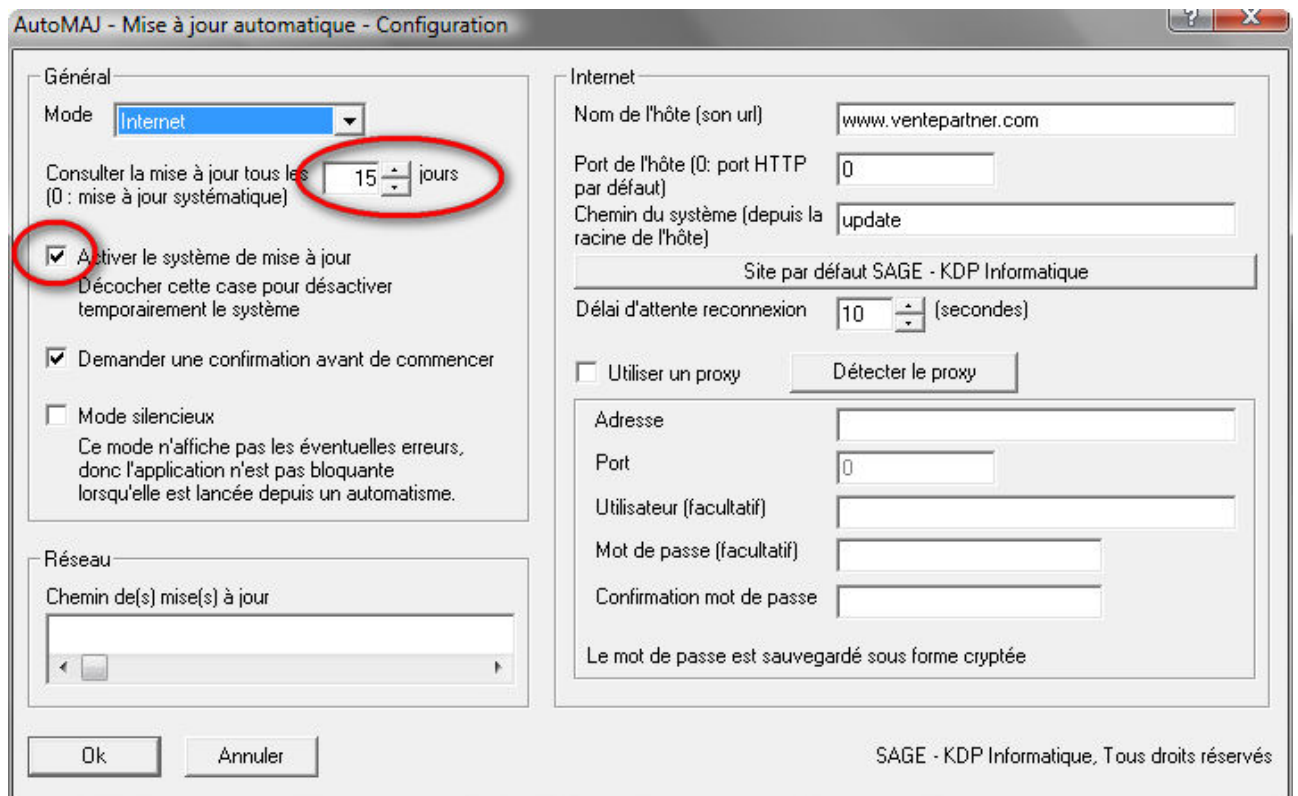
AutoMAJ - Mise à jour automatique - Configuration

Général

Mode Internet

Consulter la mise à jour tous les 15 jours
(0 : mise à jour systématique)

Activer le système de mise à jour
Décocher cette case pour désactiver temporairement le système

Demander une confirmation avant de commencer

Mode silencieux
Ce mode n'affiche pas les éventuelles erreurs, donc l'application n'est pas bloquante lorsqu'elle est lancée depuis un automatisme.

Réseau

Chemin de(s) mise(s) à jour

Internet

Nom de l'hôte (son url) www.ventepartner.com

Port de l'hôte (0: port HTTP par défaut) 0

Chemin du système (depuis la racine de l'hôte) update

Site par défaut SAGE - KDP Informatique

Délai d'attente reconnexion 10 (secondes)

Utiliser un proxy

Détecter le proxy

Adresse

Port 0

Utilisateur (facultatif)

Mot de passe (facultatif)

Confirmation mot de passe

Le mot de passe est sauvegardé sous forme cryptée

Ok

Annuler

SAGE - KDP Informatique, Tous droits réservés